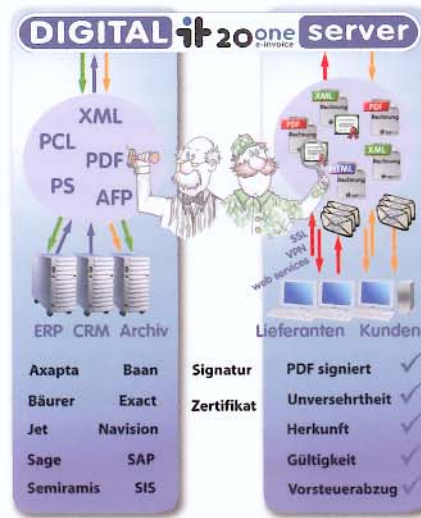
DIGITAL it 20one e-invoice server

XML
PCL
PDF
PS
AFP

ERP CRM Archiv

Axapta Baan
Bäurer Exact
Jet Navision
Sage SAP
Semiramis SIS

XML Rechnung
PDF Rechnung
PDF Rechnung
PDF Rechnung
HTML Rechnung
XML Rechnung

SSL
VPN
web services

Lieferanten Kunden

Signatur
Zertifikat

PDF signiert ✓
Unversehrtheit ✓
Herkunft ✓
Gültigkeit ✓
Vorsteuerabzug ✓